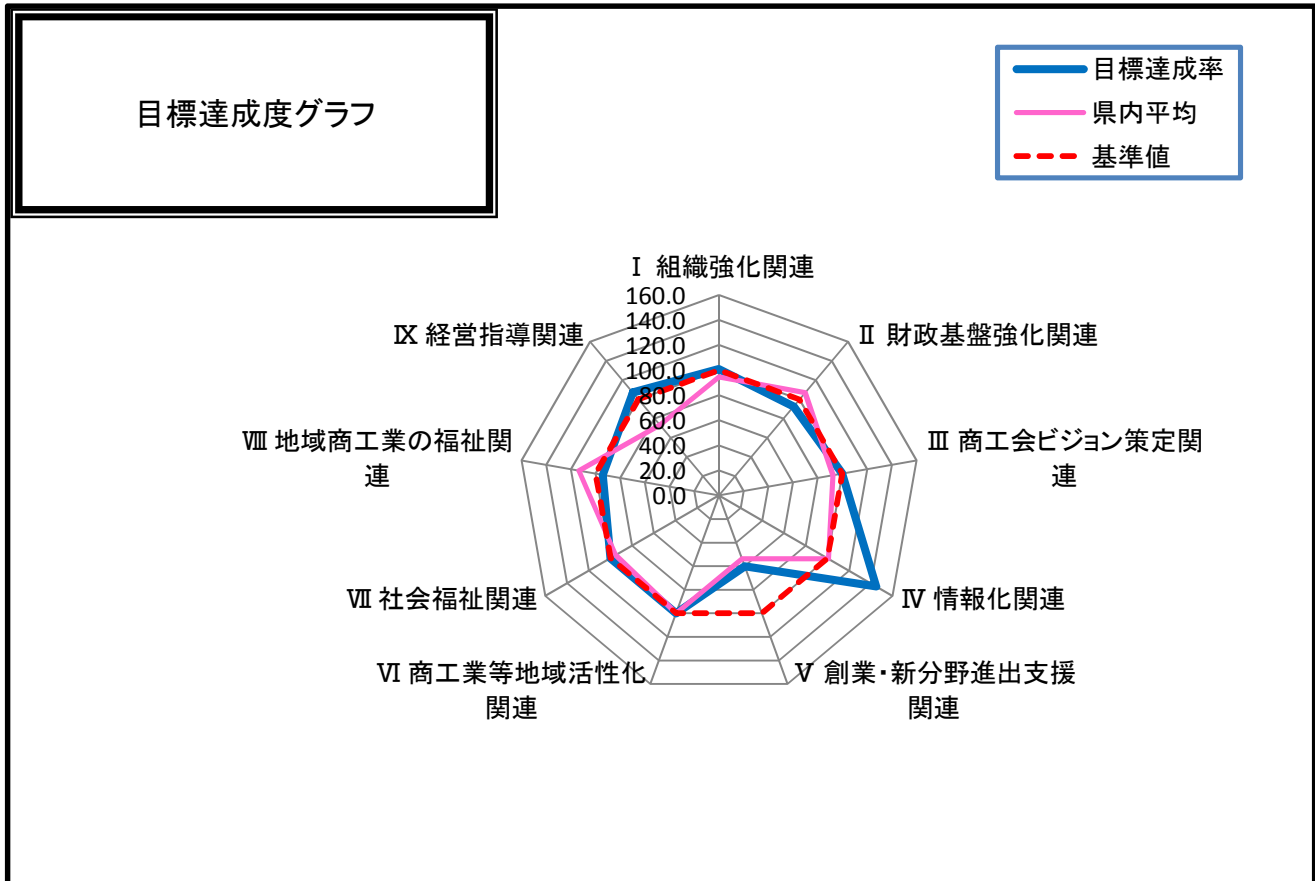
目標達成度グラフ

目標達成率
県内平均
基準値

Ⅰ 組織強化関連
160.0
140.0
120.0
100.0
80.0
60.0
40.0
20.0
0.0
Ⅱ 財政基盤強化関連
Ⅲ 商工会ビジョン策定関連
Ⅳ 情報化関連
Ⅴ 創業･新分野進出支援関連
Ⅵ 商工業等地域活性化関連
Ⅶ 社会福祉関連
Ⅷ 地域商工業の福祉関連
Ⅸ 経営指導関連